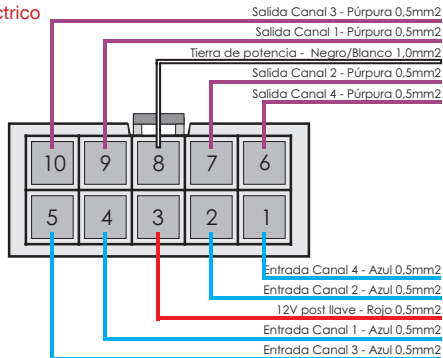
ctrico

Salida Canal 3 - Púrpura 0,5mm2
Salida Canal 1- Púrpura 0,5mm2
Tierra de potencia - Negro/Blanco 1,0mm2
Salida Canal 2 - Púrpura 0,5mm2
Salida Canal 4 - Púrpura 0,5mm2

10 9 8 7 6
5 4 3 2 1

Entrada Canal 4 - Azul 0,5mm2
Entrada Canal 2 - Azul 0,5mm2
12V post llave - Rojo 0,5mm2
Entrada Canal 1 - Azul 0,5mm2
Entrada Canal 3 - Azul 0,5mm2